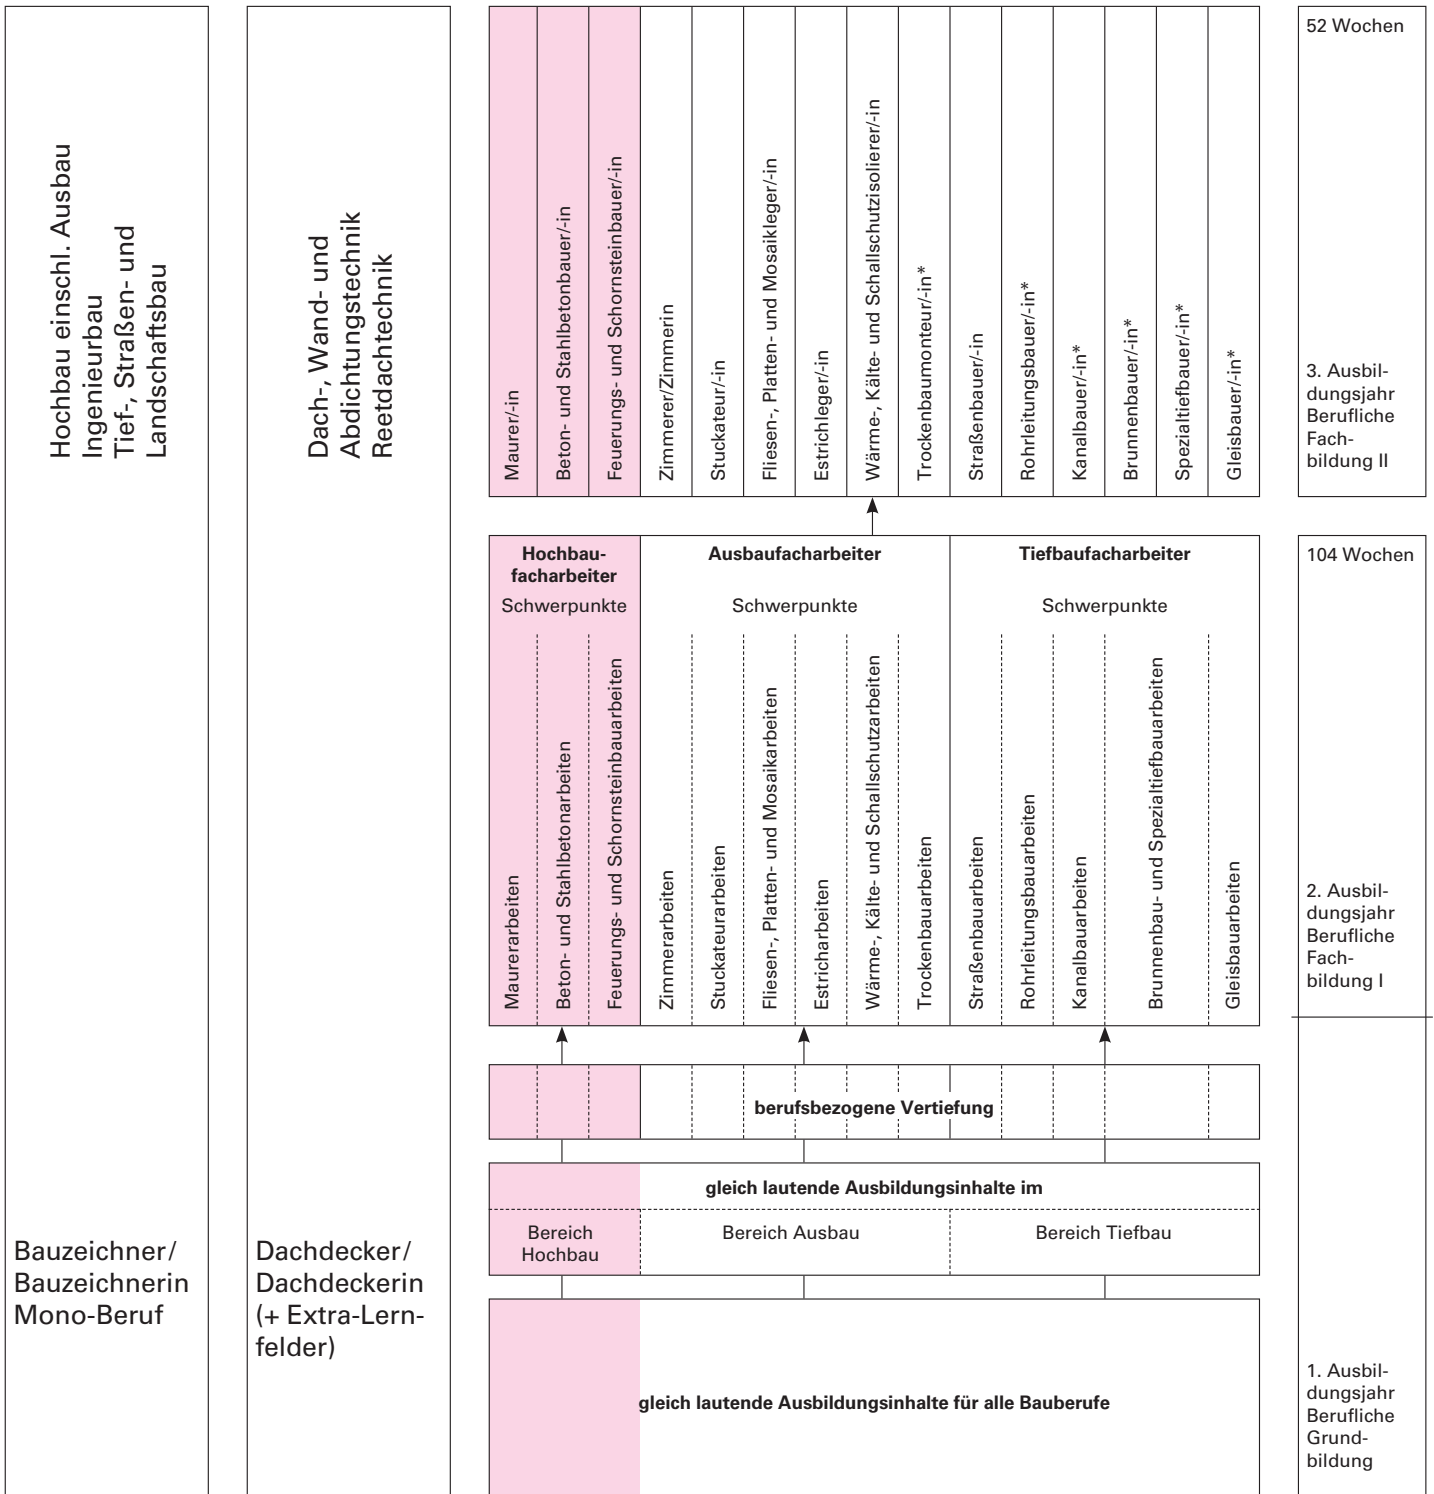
Hochbau einschl. Ausbau
Ingenieurbau
Tief-, Straßen- und
Landschaftsbau

Dach-, Wand- und
Abdichtungstechnik
Reetdachtechnik

Maurer/-in
Beton- und Stahlbetonbauer/-in
Feuerungs- und Schornsteinbauer/-in
Zimmerer/Zimmerin
Stuckateur/-in
Fliesen-, Platten- und Mosaikleger/-in
Estrichleger/-in
Wärme-, Kälte- und Schallschutzisolierer/-in
Trockenbaumonteur/-in*
Straßenbauer/-in
Rohrleitungsbauer/-in*
Kanalbauer/-in*
Brunnenbauer/-in*
Spezialtiefbauer/-in*
Gleisbauer/-in*

52 Wochen

3. Ausbildungsjahr
Berufliche
Fachbildung II

**Hochbaufacharbeiter**
Schwerpunkte

**Ausbaufacharbeiter**
Schwerpunkte

**Tiefbaufacharbeiter**
Schwerpunkte

Maurerarbeiten
Beton- und Stahlbetonarbeiten
Feuerungs- und Schornsteinbauarbeiten
Zimmerarbeiten
Stuckateurarbeiten
Fliesen-, Platten- und Mosaikarbeiten
Estricharbeiten
Wärme-, Kälte- und Schallschutzarbeiten
Trockenbauarbeiten
Straßenbauarbeiten
Rohrleitungsbauarbeiten
Kanalbauarbeiten
Brunnenbau- und Spezialtiefbauarbeiten
Gleisbauarbeiten

104 Wochen

2. Ausbildungsjahr
Berufliche
Fachbildung I

**berufsbezogene Vertiefung**

**gleich lautende Ausbildungsinhalte im**

Bereich Hochbau
Bereich Ausbau
Bereich Tiefbau

Bauzeichner/
Bauzeichnerin
Mono-Beruf

Dachdecker/
Dachdeckerin
(+ Extra-Lernfelder)

**gleich lautende Ausbildungsinhalte für alle Bauberufe**

1. Ausbildungsjahr
Berufliche
Grundbildung